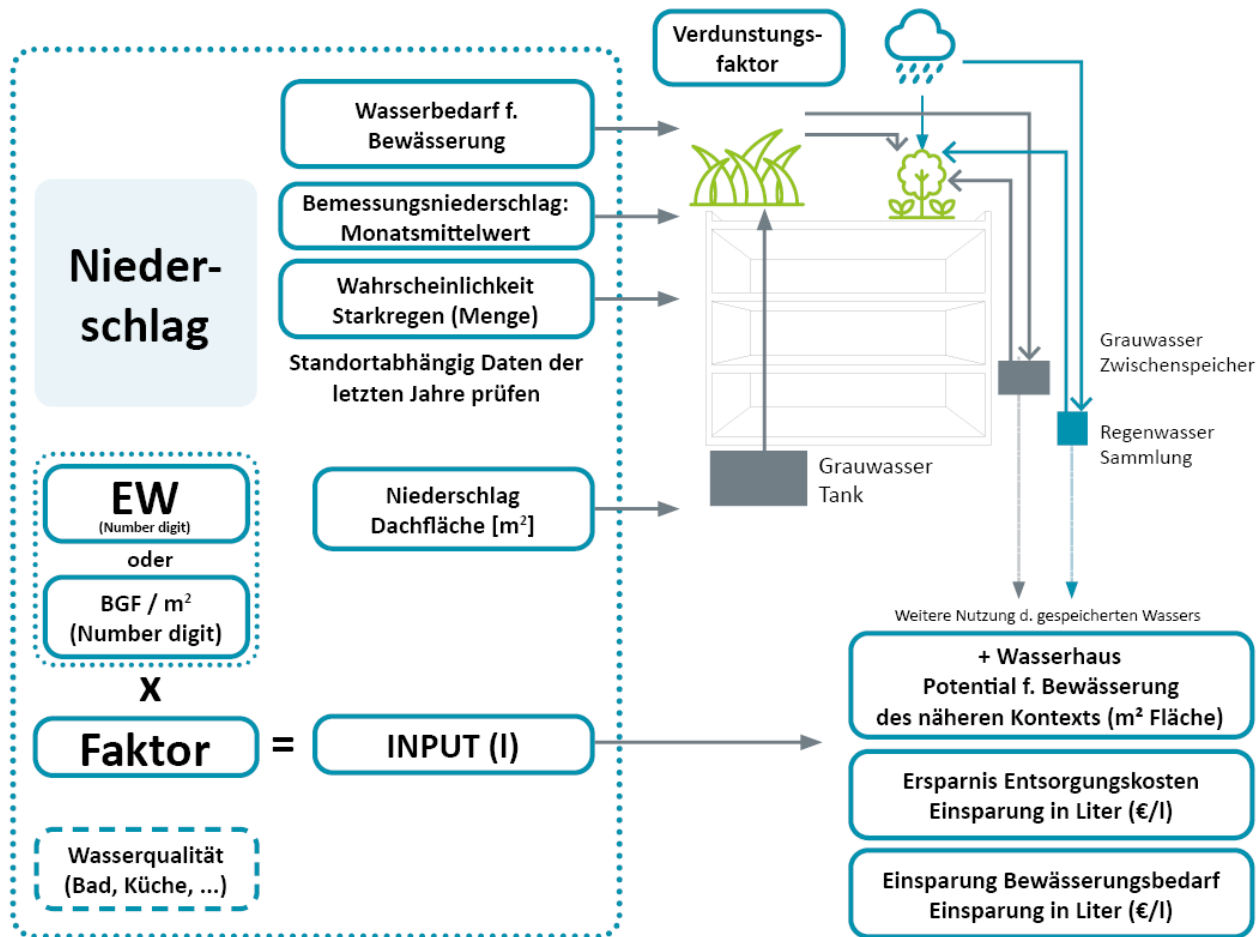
Verdunstungsfaktor

Wasserbedarf f. Bewässerung

Bemessungsniederschlag: Monatsmittelwert

Wahrscheinlichkeit Starkregen (Menge)

Standortabhängig Daten der letzten Jahre prüfen

Niederschlag

Grauwasser Zwischenspeicher

Regenwasser Sammlung

Grauwasser Tank

EW
(Number digit)

oder

BGF / m$^2$
(Number digit)

Niederschlag Dachfläche [m$^2$]

x

Faktor = INPUT (l)

Wasserqualität (Bad, Küche, ...)

Weitere Nutzung d. gespeicherten Wassers

+ Wasserhaus
Potential f. Bewässerung
des näheren Kontexts (m² Fläche)

Ersparnis Entsorgungskosten
Einsparung in Liter (€/l)

Einsparung Bewässerungsbedarf
Einsparung in Liter (€/l)